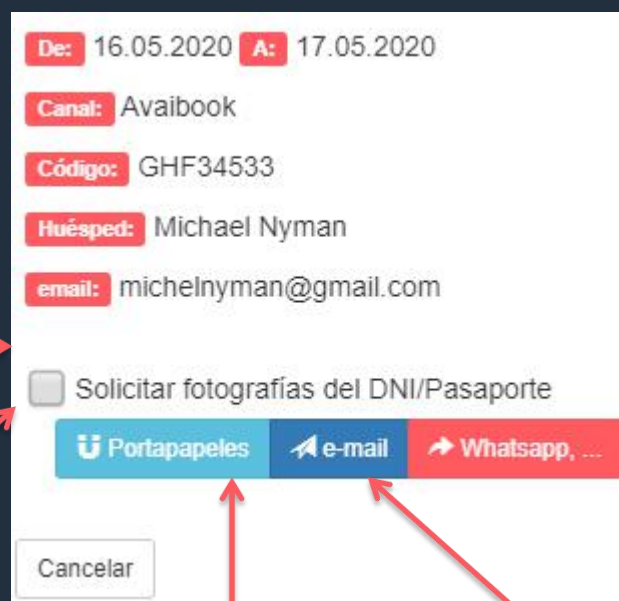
De: 16.05.2020 A: 17.05.2020

Canal: Avaibook

Código: GHF34533

Huésped: Michael Nyman

email: michelnyman@gmail.com

Solicitar fotografías del DNI/Pasaporte

Portapapeles e-mail Whatsapp, ...

Cancelar